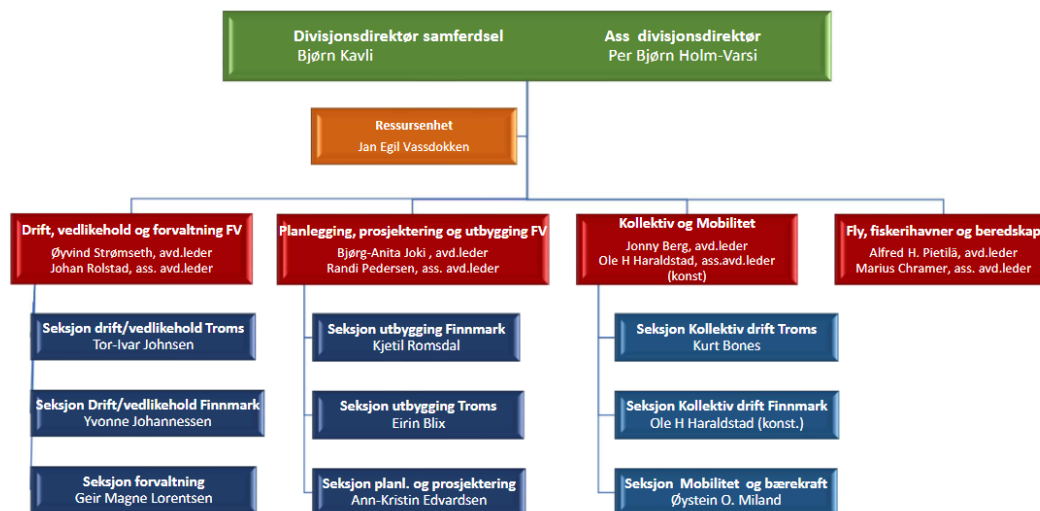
Divisjonsdirektør samferdsel
Bjørn Kavli

Ass divisjonsdirektør
Per Bjørn Holm-Varsi

Ressursenhet
Jan Egil Vassdokken

Drift, vedlikehold og forvaltning FV
Øyvind Strømseth, avd.leder
Johan Rolstad, ass. avd.leder

Seksjon drift/vedlikehold Troms
Tor-Ivar Johnsen

Seksjon Drift/vedlikehold Finnmark
Yvonne Johannessen

Seksjon forvaltning
Geir Magne Lorentsen

Planlegging, prosjektering og utbygging FV
Bjørg-Anita Joki , avd.leder
Randi Pedersen, ass. avd.leder

Seksjon utbygging Finnmark
Kjetil Romsdal

Seksjon utbygging Troms
Eirin Blix

Seksjon planl. og prosjektering
Ann-Kristin Edvardsen

Kollektiv og Mobilitet
Jonny Berg, avd.leder
Ole H Haraldstad, ass.avd.leder (konst)

Seksjon Kollektiv drift Troms
Kurt Bones

Seksjon Kollektiv drift Finnmark
Ole H Haraldstad (konst.)

Seksjon Mobilitet og bærekraft
Øystein O. Miland

Fly, fiskerihavner og beredskap
Alfred H. Pietilä, avd.leder
Marius Chramer, ass. avd.leder